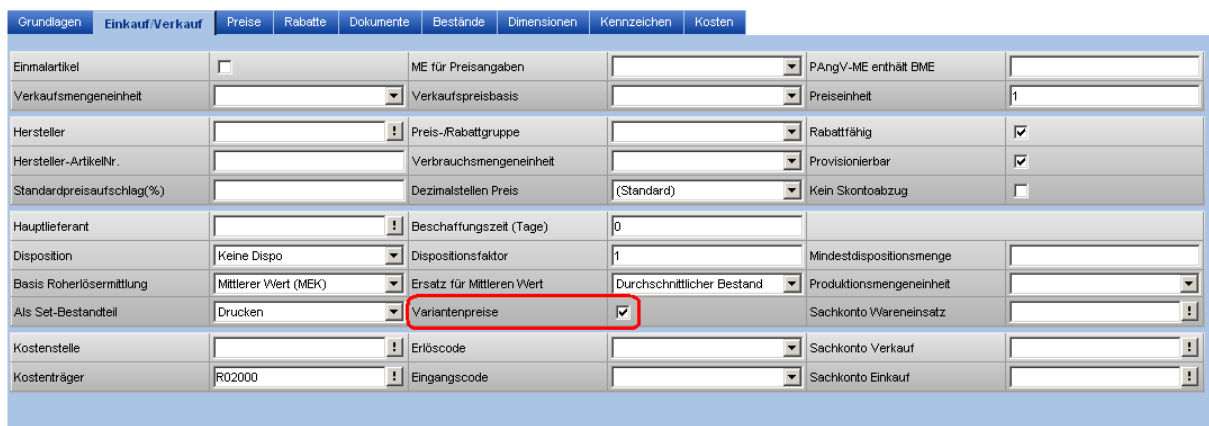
Grundlagen | Einkauf/Verkauf | Preise | Rabatte | Dokumente | Bestände | Dimensionen | Kennzeichen | Kosten

| | | | | | |
|---|---|---|---|---|---|
| Einmalartikel | ☐ | ME für Preisangaben | | PAngV-ME enthält BME | |
| Verkaufsmengeneinheit | | Verkaufspreisbasis | | Preiseinheit | 1 |
| Hersteller | ! | Preis-/Rabattgruppe | | Rabattfähig | ☑ |
| Hersteller-ArtikelNr. | | Verbrauchsmengeneinheit | | Provisionierbar | ☑ |
| Standardpreisaufschlag(%) | | Dezimalstellen Preis | (Standard) | Kein Skontoabzug | ☐ |
| Hauptlieferant | ! | Beschaffungszeit (Tage) | 0 | | |
| Disposition | Keine Dispo | Dispositionsfaktor | 1 | Mindestdispositionsmenge | |
| Basis Roherlösermittlung | Mittlerer Wert (MEK) | Ersatz für Mittleren Wert | Durchschnittlicher Bestand | Produktionsmengeneinheit | |
| Als Set-Bestandteil | Drucken | Variantenpreise | ☑ | Sachkonto Wareneinsatz | ! |
| Kostenstelle | ! | Erlöscode | | Sachkonto Verkauf | ! |
| Kostenträger | R02000 ! | Eingangscode | | Sachkonto Einkauf | ! |